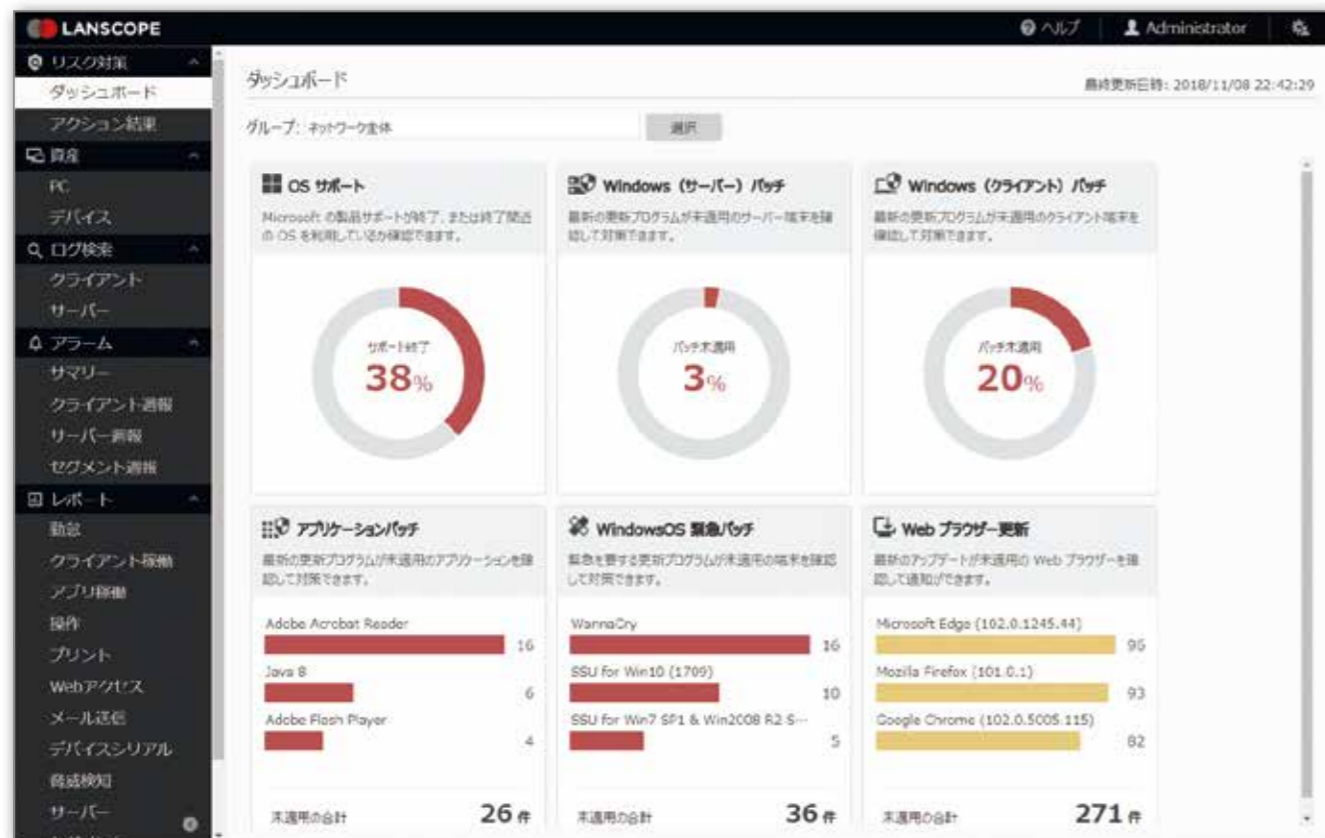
LANSCOPE

ヘルプ | Administrator

リスク対策
ダッシュボード
アクション結果
資産
PC
デバイス
ログ検索
クライアント
サーバー
アラーム
サマリー
クライアント通報
サーバー通報
セグメント通報
レポート
勤怠
クライアント稼働
アプリ稼働
操作
プリント
Webアクセス
メール送信
デバイスシリアル
脅威検知
サーバー

ダッシュボード

最終更新日時: 2018/11/08 22:42:29

グループ: ネットワーク全体

選択

OS サポート
Microsoft の製品サポートが終了、または終了間近の OS を利用しているか確認できます。

サポート終了
38%

Windows (サーバー) パッチ
最新の更新プログラムが未適用のサーバー端末を確認して対策できます。

パッチ未適用
3%

Windows (クライアント) パッチ
最新の更新プログラムが未適用のクライアント端末を確認して対策できます。

パッチ未適用
20%

アプリケーションパッチ
最新の更新プログラムが未適用のアプリケーションを確認して対策できます。

Adobe Acrobat Reader 16
Java 8 6
Adobe Flash Player 4

未適用の合計 26件

WindowsOS 緊急パッチ
緊急を要する更新プログラムが未適用の端末を確認して対策できます。

WannaCry 16
SSU for Win10 (1709) 10
SSU for Win7 SP1 & Win2008 R2 S… 5

未適用の合計 36件

Web ブラウザー更新
最新のアップデートが未適用の Web ブラウザーを確認して通知ができます。

Microsoft Edge (102.0.1245.44) 95
Mozilla Firefox (101.0.1) 93
Google Chrome (102.0.5005.115) 82

未適用の合計 271件